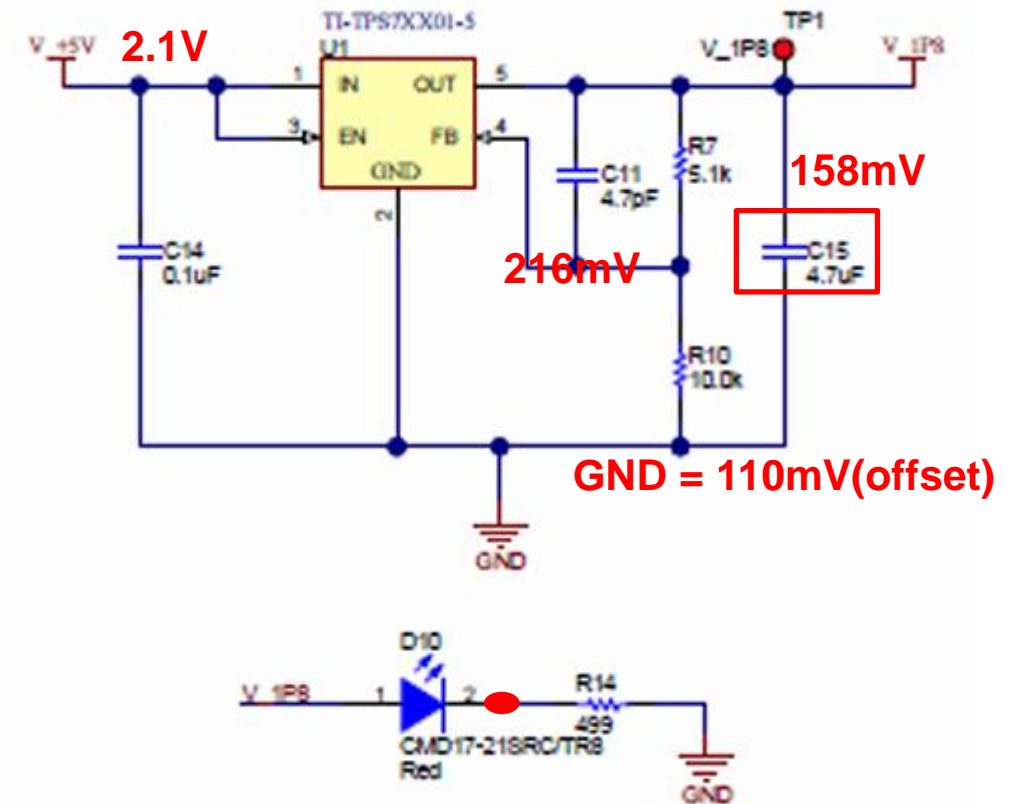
V_+5V
2.1V
TI-TPS7XX01-5
U1
1
IN
OUT
5
3
EN
FB
4
GND
2
TP1
V_1P8
V_1P8
C11
4.7pF
R7
5.1k
158mV
C14
0.1uF
216mV
C15
4.7uF
R10
10.0k
GND = 110mV(offset)
GND

D10
V_1P8
1
2
R14
499
CMD17-21SRC/TR8
Red
GND